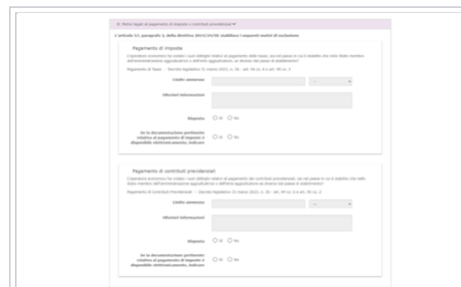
B: Motivi legati al pagamento di imposte o contributi previdenziali

L'articolo 57, paragrafo 2, della direttiva 2014/24/UE stabilisce i seguenti motivi di esclusione

Pagamento di imposte

L'operatore economico ha violato i suoi obblighi relativi al pagamento delle tasse, sia nel paese in cui è stabilito che nello Stato membro dell'amministrazione aggiudicatrice o dell'ente aggiudicatore, se diverso dal paese di stabilimento?

Pagamento di Tasse - Decreto legislativo 31 marzo 2023, n. 36 - art. 94 co. 6 e art. 95 co. 2

Credito ammesso

Ulteriori informazioni

Risposta
Sì No

Se la documentazione pertinente relativa al pagamento di imposte è disponibile elettronicamente, indicare
Sì No

Pagamento di contributi previdenziali

L'operatore economico ha violato i suoi obblighi relativi al pagamento dei contributi previdenziali, sia nel paese in cui è stabilito che nello Stato membro dell'amministrazione aggiudicatrice o dell'ente aggiudicatore, se diverso dal paese di stabilimento?

Pagamento di Contributi Previdenziali - Decreto legislativo 31 marzo 2023, n. 36 - art. 94 co. 6 e art. 95 co. 2

Credito ammesso

Ulteriori informazioni

Risposta
Sì No

Se la documentazione pertinente relativa al pagamento di imposte è disponibile elettronicamente, indicare
Sì No